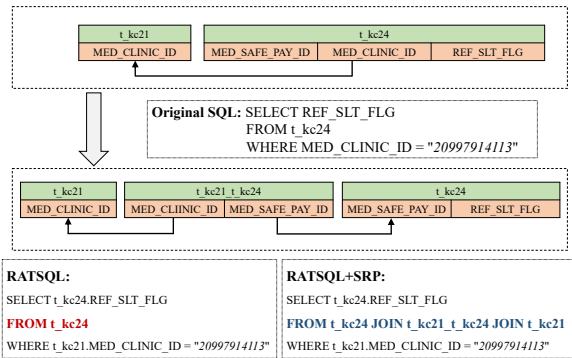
t_kc21
MED_CLINIC_ID

t_kc24
MED_SAFE_PAY_ID | MED_CLINIC_ID | REF_SLT_FLG

Original SQL: SELECT REF_SLT_FLG
FROM t_kc24
WHERE MED_CLINIC_ID = "20997914113"

t_kc21
MED_CLINIC_ID

t_kc21_t_kc24
MED_CLIINIC_ID | MED_SAFE_PAY_ID

t_kc24
MED_SAFE_PAY_ID | REF_SLT_FLG

RATSQL:

SELECT t_kc24.REF_SLT_FLG

FROM t_kc24

WHERE t_kc21.MED_CLINIC_ID = "20997914113"

RATSQL+SRP:

SELECT t_kc24.REF_SLT_FLG

FROM t_kc24 JOIN t_kc21_t_kc24 JOIN t_kc21

WHERE t_kc21.MED_CLINIC_ID = "20997914113"